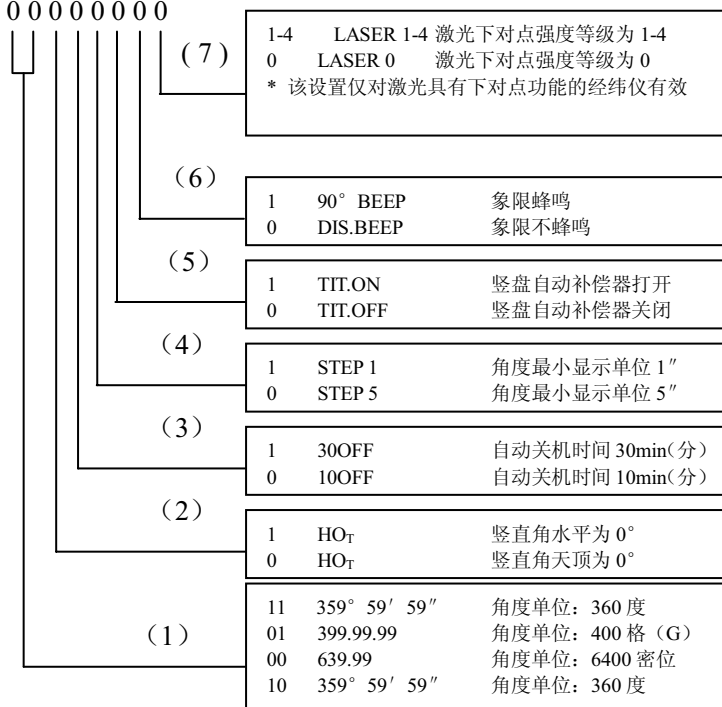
0 0 0 0 0 0 0 0

(7)

1-4 LASER 1-4 激光下对点强度等级为 1-4
0 LASER 0 激光下对点强度等级为 0
* 该设置仅对激光具有下对点功能的经纬仪有效

(6)

1 90° BEEP 象限蜂鸣
0 DIS.BEEP 象限不蜂鸣

(5)

1 TIT.ON 竖盘自动补偿器打开
0 TIT.OFF 竖盘自动补偿器关闭

(4)

1 STEP 1 角度最小显示单位 1″
0 STEP 5 角度最小显示单位 5″

(3)

1 30OFF 自动关机时间 30min(分)
0 10OFF 自动关机时间 10min(分)

(2)

1 $HO_T$ 竖直角水平为 0°
0 $HO_T$ 竖直角天顶为 0°

(1)

11 359° 59′ 59″ 角度单位：360 度
01 399.99.99 角度单位：400 格（G）
00 639.99 角度单位：6400 密位
10 359° 59′ 59″ 角度单位：360 度